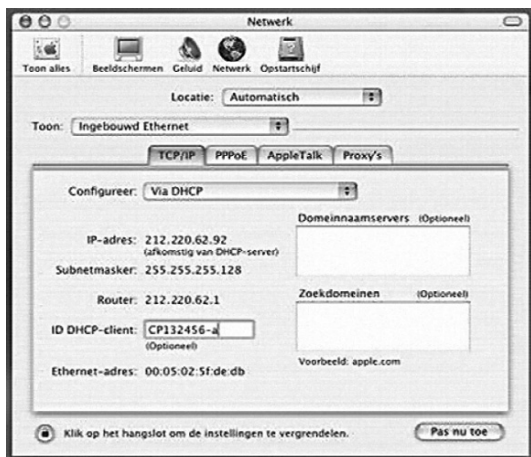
Netwerk

Toon alles Beeldschermen Geluid Netwerk Opstartschijf

Locatie: Automatisch

Toon: Ingebouwd Ethernet

TCP/IP PPPoE AppleTalk Proxy's

Configureer: Via DHCP

Domeinnaamservers (Optioneel)

IP-adres: 212.220.62.92
(afkomstig van DHCP-server)

Subnetmasker: 255.255.255.128

Router: 212.220.62.1

Zoekdomeinen (Optioneel)

ID DHCP-client: CP132456-a
(Optioneel)

Voorbeeld: apple.com

Ethernet-adres: 00:05:02:5f:de:db

Klik op het hangslot om de instellingen te vergrendelen.

Pas nu toe